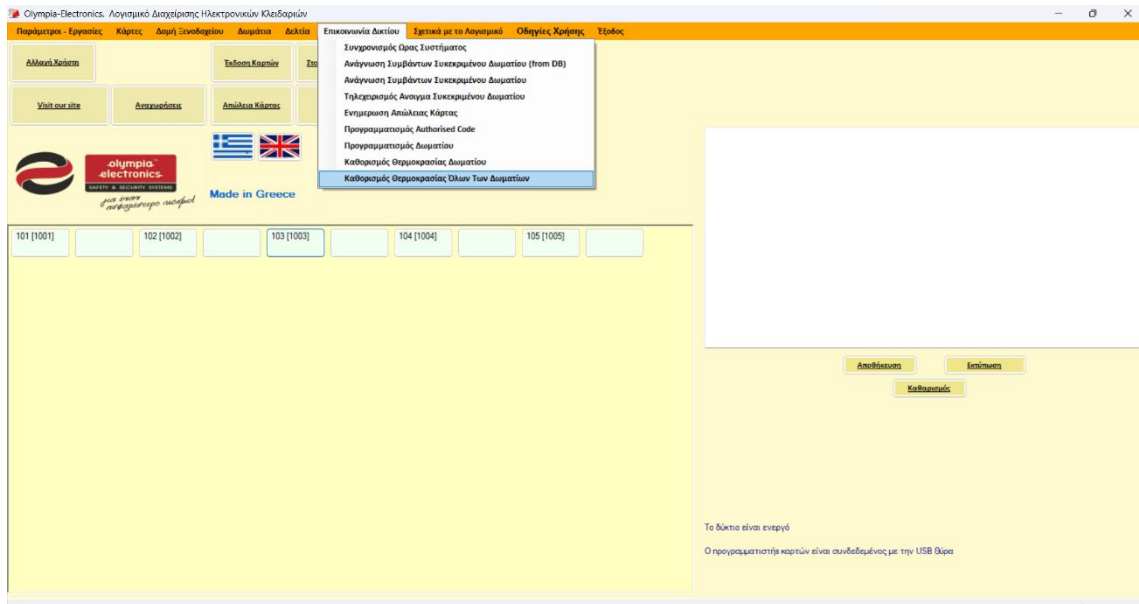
Olympia-Electronics. Λογισμικό Διαχείρισης Ηλεκτρονικών Κλειδαριών

Παράμετροι - Εργασίες Κάρτες Δομή Ξενοδοχείου Δωμάτια Δελτία Επικοινωνία Δικτύου Σχετικά με το Λογισμικό Οδηγίες Χρήσης Έξοδος

Συγχρονισμός Ώρας Συστήματος
Ανάγνωση Συμβάντων Συγκεκριμένου Δωματίου (from DB)
Ανάγνωση Συμβάντων Συγκεκριμένου Δωματίου
Τηλεχειρισμός Ανοιγμα Συγκεκριμένου Δωματίου
Ενημερωση Απώλειας Κάρτας
Προγραμματισμός Authorised Code
Προγραμματισμός Δωματίου
Καθορισμός Θερμοκρασίας Δωματίου
Καθορισμός Θερμοκρασίας Όλων Των Δωματίων

Αλλαγή Χρήστη
Έκδοση Καρτών
Στ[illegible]
Visit our site
Αναχωρήσεις
Απώλεια Κάρτας

olympia electronics
SAFETY & SECURITY SYSTEMS
για έναν ασφαλέστερο κόσμο
Made in Greece

101 [1001]
102 [1002]
103 [1003]
104 [1004]
105 [1005]

Αποθήκευση
Εκτύπωση
Καθαρισμός

Το δίκτυο είναι ενεργό
Ο προγραμματιστής καρτών είναι συνδεδεμένος με την USB θύρα